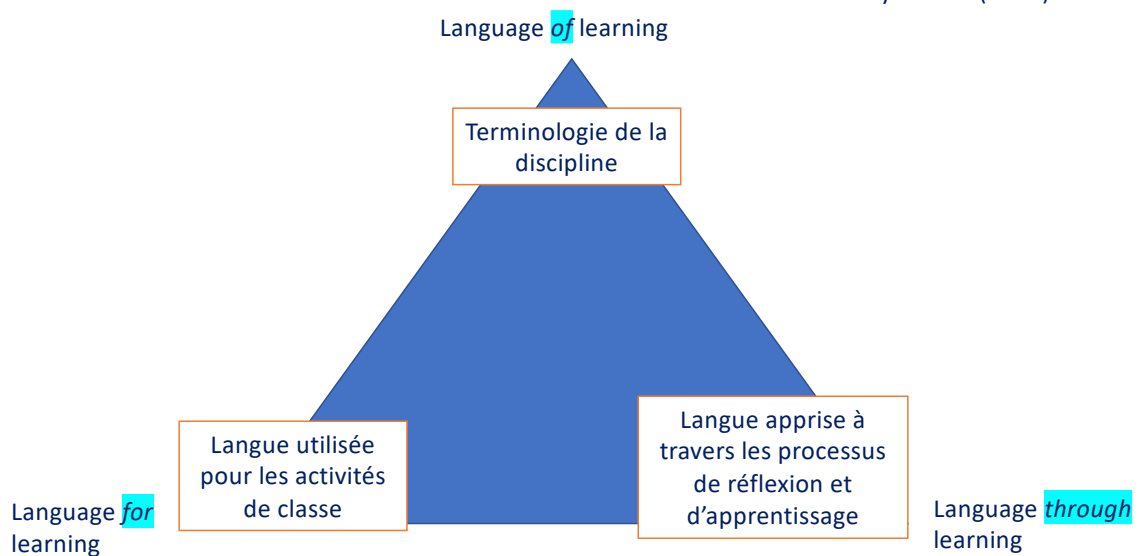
Language *of* learning

Terminologie de la discipline

Langue utilisée pour les activités de classe

Langue apprise à travers les processus de réflexion et d'apprentissage

Language *for* learning

Language *through* learning